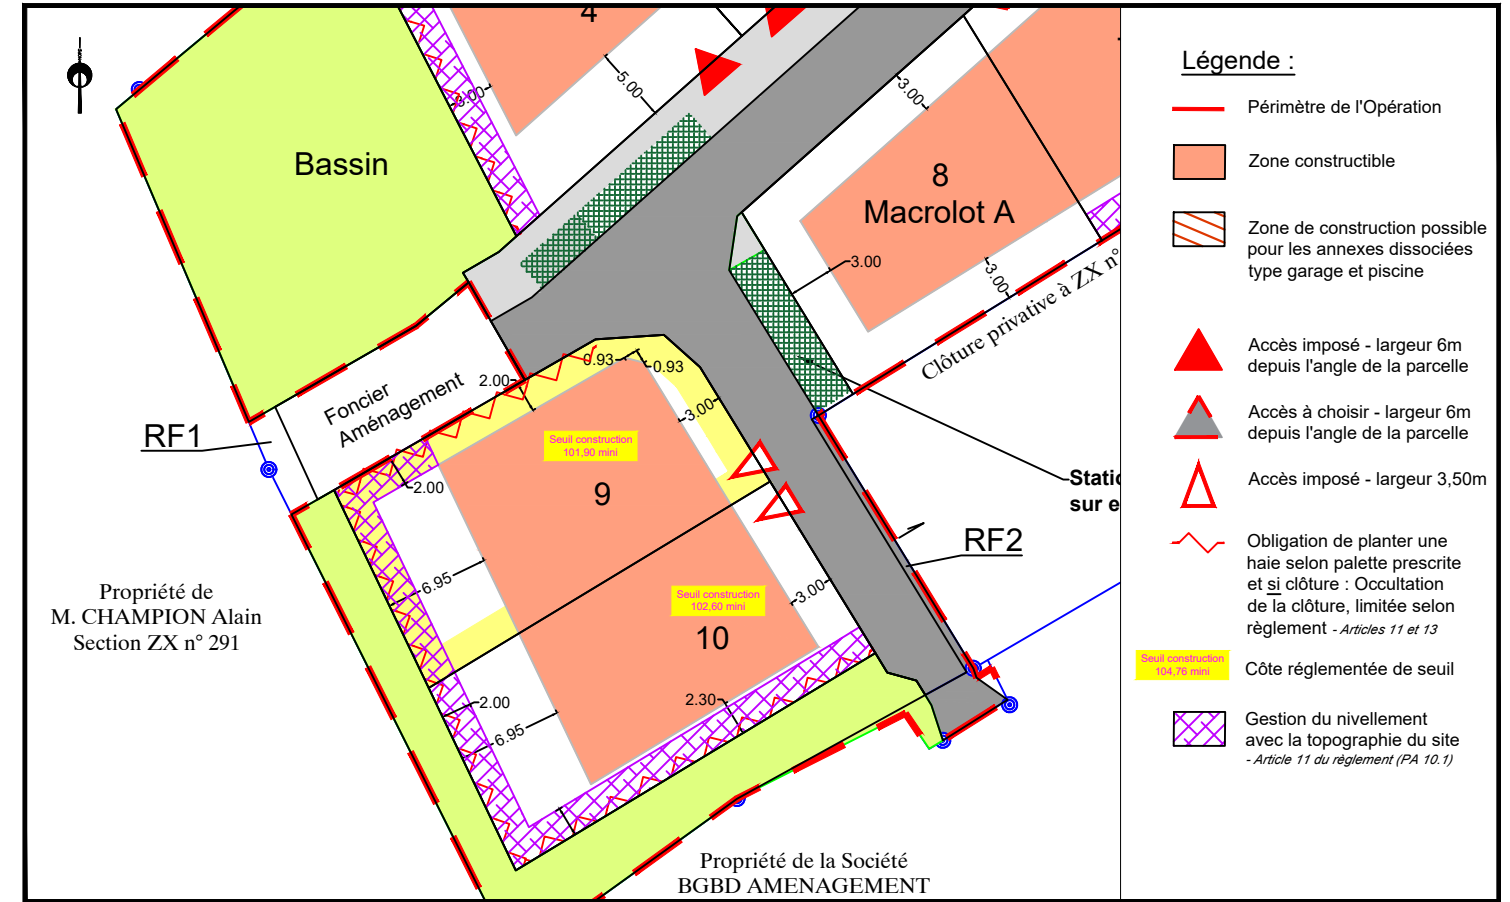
4
5.00
3.00
Bassin
8
Macrolot A
3.00
3.00
3.00
Clôture privative à ZX n°
Foncier Aménagement
2.00
0.93
0.93
3.00
RF1
Seuil construction 101,90 mini
9
2.00
Static
sur e
RF2
6.95
Seuil construction 102,60 mini
3.00
10
Propriété de M. CHAMPION Alain Section ZX n° 291
2.00
2.30
6.95
Propriété de la Société BGBD AMENAGEMENT

Légende :
Périmètre de l'Opération
Zone constructible
Zone de construction possible pour les annexes dissociées type garage et piscine
Accès imposé - largeur 6m depuis l'angle de la parcelle
Accès à choisir - largeur 6m depuis l'angle de la parcelle
Accès imposé - largeur 3,50m
Obligation de planter une haie selon palette prescrite et si clôture : Occultation de la clôture, limitée selon règlement - Articles 11 et 13
Seuil construction 104,76 mini
Côte réglementée de seuil
Gestion du nivellement avec la topographie du site - Article 11 du règlement (PA 10.1)